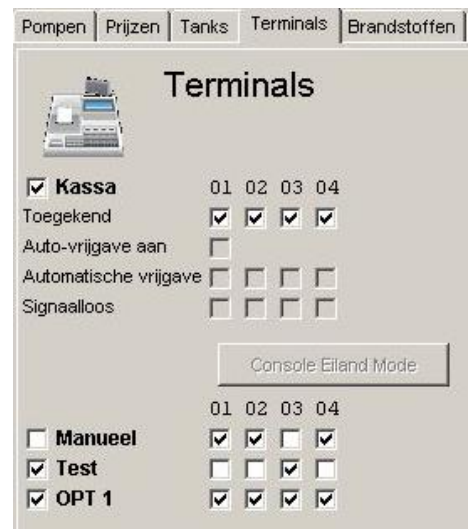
Pompen | Prijzen | Tanks | Terminals | Brandstoffen

Terminals

☑ Kassa 01 02 03 04
Toegekend ☑ ☑ ☑ ☑
Auto-vrijgave aan ☐
Automatische vrijgave ☐ ☐ ☐ ☐
Signaalloos ☐ ☐ ☐ ☐

Console Eiland Mode

01 02 03 04
☐ Manueel ☑ ☑ ☐ ☑
☑ Test ☐ ☐ ☑ ☐
☑ OPT 1 ☑ ☑ ☑ ☑